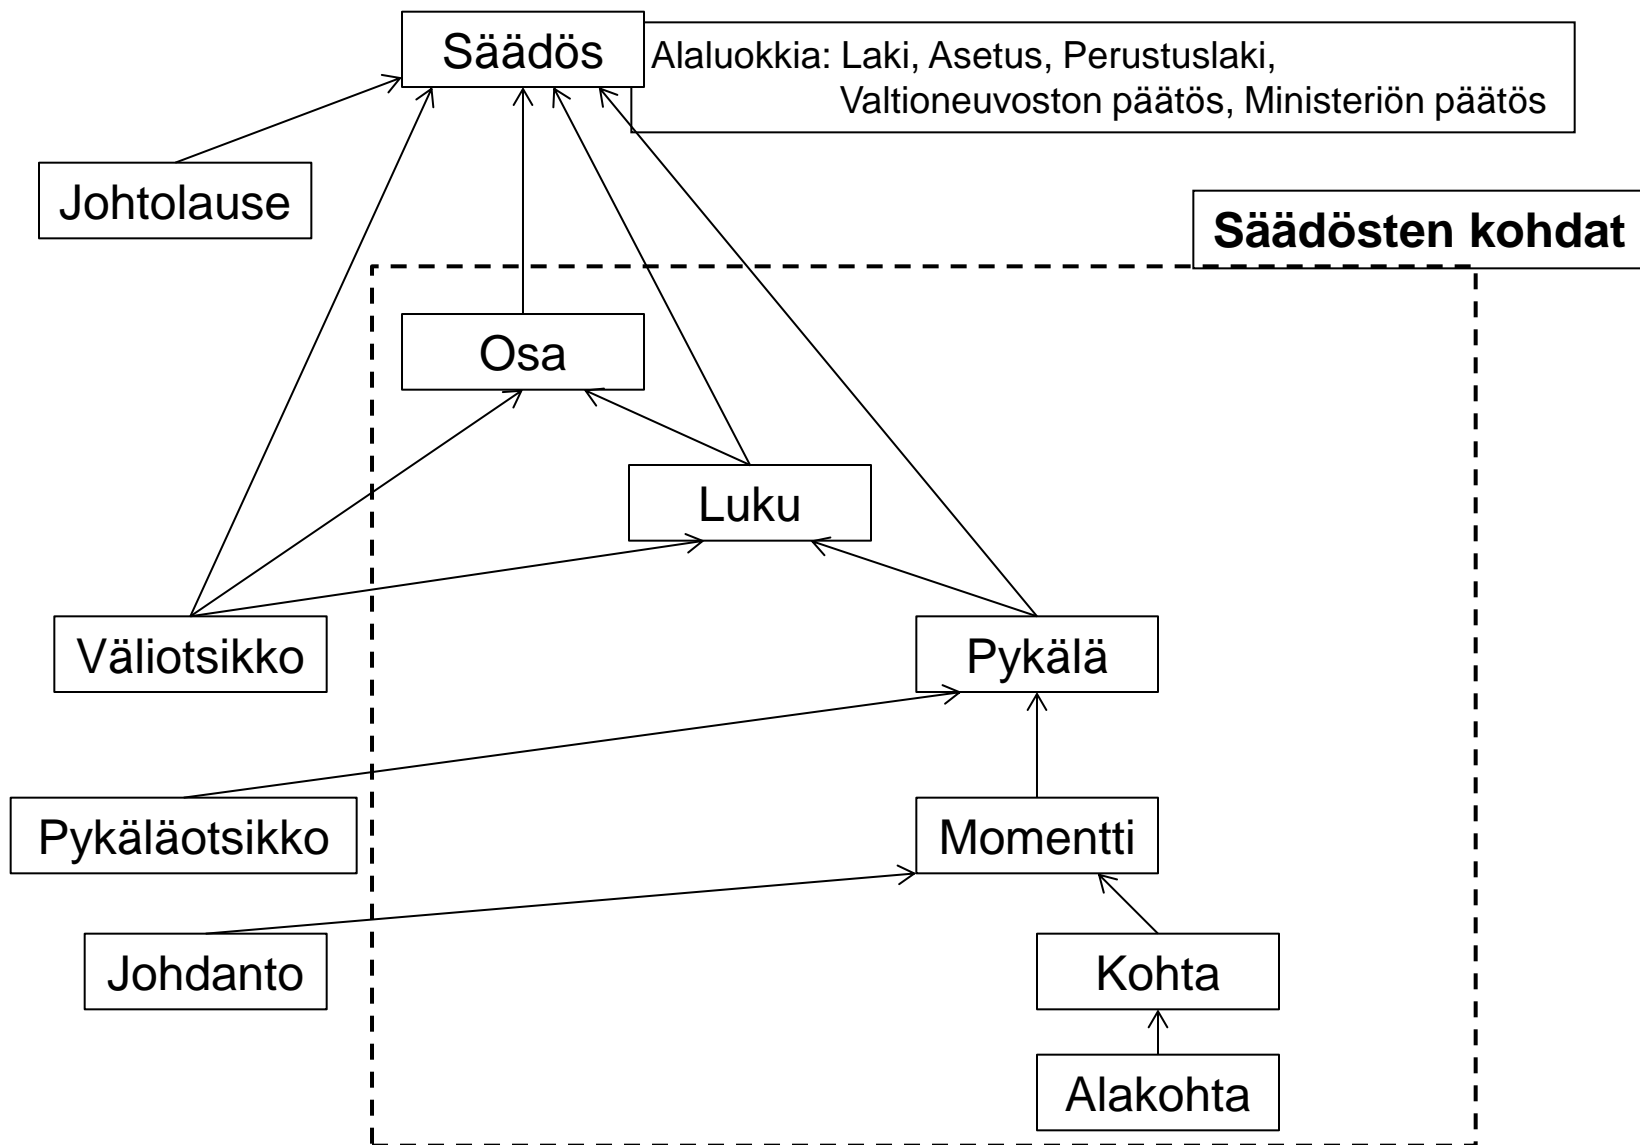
Säädös

Alaluokkia: Laki, Asetus, Perustuslaki, Valtioneuvoston päätös, Ministeriön päätös

Johtolause

Säädösten kohdat

Osa

Luku

Väliotsikko

Pykälä

Pykäläotsikko

Momentti

Johdanto

Kohta

Alakohta